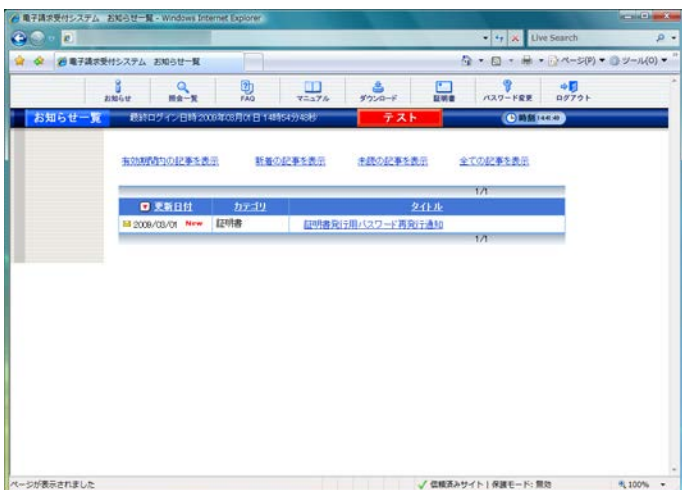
電子請求受付システム お知らせ一覧 - Windows Internet Explorer

Live Search

電子請求受付システム お知らせ一覧

ページ(P) ツール(O)

お知らせ 照会一覧 FAQ マニュアル ダウンロード 証明書 パスワード変更 ログアウト

お知らせ一覧 最終ログイン日時:2008年03月01日 14時54分48秒 テスト 時刻 14:40

有効期間内の記事を表示 新着の記事を表示 未読の記事を表示 全ての記事を表示

1/1

| 更新日付 | カテゴリ | タイトル |
|---|---|---|
| 2008/03/01 New | 証明書 | 証明書発行用パスワード再発行通知 |

1/1

ページが表示されました

信頼済みサイト | 保護モード: 無効

100%